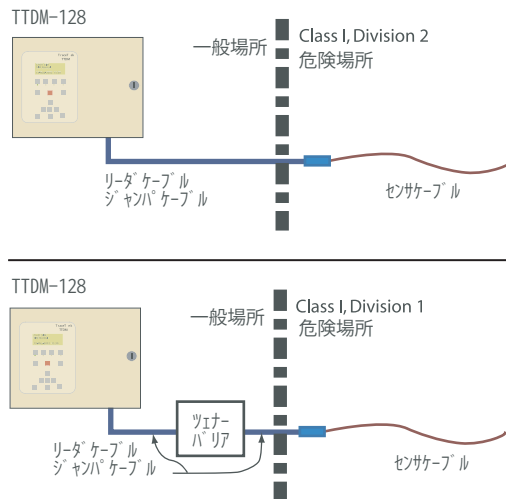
TTDM-128

一般場所

Class I, Division 2
危険場所

リーダケーブル
ジャンパケーブル

センサケーブル

TTDM-128

一般場所

Class I, Division 1
危険場所

ツェナー
バリア

リーダケーブル
ジャンパケーブル

センサケーブル